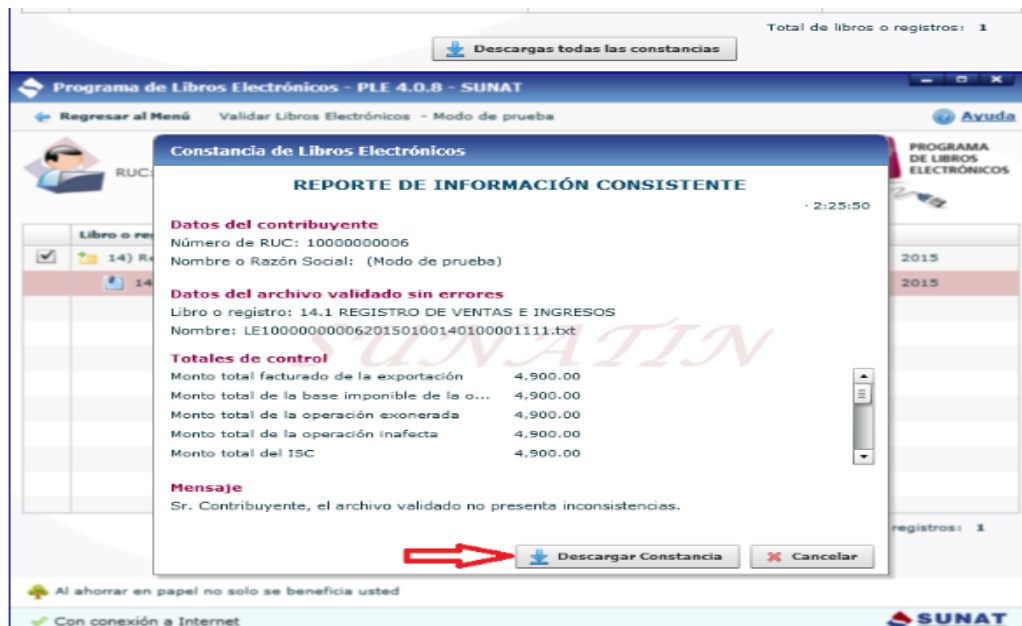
Total de libros o registros: 1

Descargas todas las constancias

Programa de Libros Electrónicos - PLE 4.0.8 - SUNAT

Regresar al Menú   Validar Libros Electrónicos - Modo de prueba

Ayuda

RUC:

PROGRAMA DE LIBROS ELECTRÓNICOS

Libro o re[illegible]

14) R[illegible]   2015

14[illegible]   2015

Constancia de Libros Electrónicos

REPORTE DE INFORMACIÓN CONSISTENTE

- 2:25:50

Datos del contribuyente

Número de RUC: 10000000006

Nombre o Razón Social: (Modo de prueba)

Datos del archivo validado sin errores

Libro o registro: 14.1 REGISTRO DE VENTAS E INGRESOS

Nombre: LE10000000006201501001401000011111.txt

SUNATIN

Totales de control

Monto total facturado de la exportación   4,900.00
Monto total de la base imponible de la o...   4,900.00
Monto total de la operación exonerada   4,900.00
Monto total de la operación inafecta   4,900.00
Monto total del ISC   4,900.00

Mensaje

Sr. Contribuyente, el archivo validado no presenta inconsistencias.

registros: 1

Descargar Constancia   Cancelar

Al ahorrar en papel no solo se beneficia usted

Con conexión a Internet

SUNAT